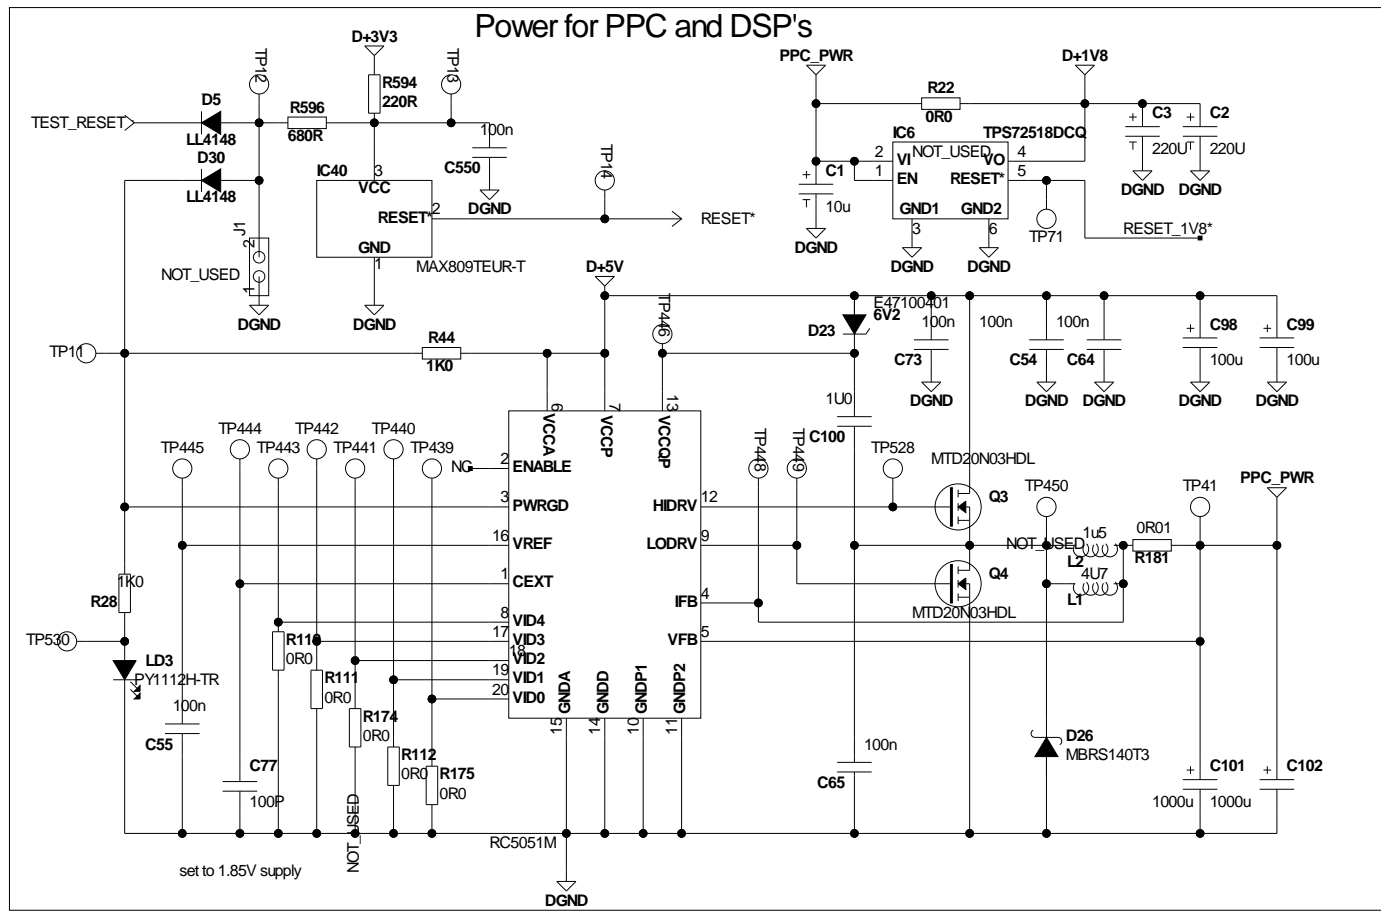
Power for PPC and DSP's

D+3V3
TP12
TP13
R594
220R
TEST_RESET
D5
LL4148
R596
680R
100n
D30
LL4148
IC40
3
VCC
C550
TP14
RESET*
2
DGND
RESET*
J1
2
1
NOT_USED
GND
1
MAX809TEUR-T
DGND
DGND

PPC_PWR
D+1V8
R22
0R0
C3
C2
IC6
TPS72518DCQ
NOT_USED
2
VI
VO
4
220U
220U
C1
1
EN
RESET*
5
10u
GND1
GND2
DGND
DGND
DGND
3
6
TP71
RESET_1V8*
DGND
DGND

D+5V
E47100401
6V2
TP446
D23
100n
100n
100n
C98
C99
TP11
R44
1K0
C73
C54
C64
100u
100u
DGND
DGND
DGND
DGND
DGND
1U0
6
7
13
VCCA
VCCP
VCCQP
C100
TP445
TP444
TP443
TP442
TP441
TP440
TP439
TP448
TP449
TP528
MTD20N03HDL
NC
2
ENABLE
3
PWRGD
HIDRV
12
Q3
TP450
TP41
PPC_PWR
16
VREF
LODRV
9
NOT_USED
1u5
0R01
L2
R181
1K0
1
CEXT
4U7
Q4
R28
IFB
4
L1
8
VID4
17
VID3
TP530
R110
18
VID2
VFB
5
0R0
R111
19
VID1
LD3
0R0
20
VID0
MTD20N03HDL
PY1112H-TR
R174
15
14
10
11
GNDA
GNDD
GNDP1
GNDP2
100n
0R0
C55
R112
100n
D26
R175
MBRS140T3
C77
0R0
0R0
C65
C101
C102
100P
1000u
1000u
NOT_USED
RC5051M
set to 1.85V supply
DGND